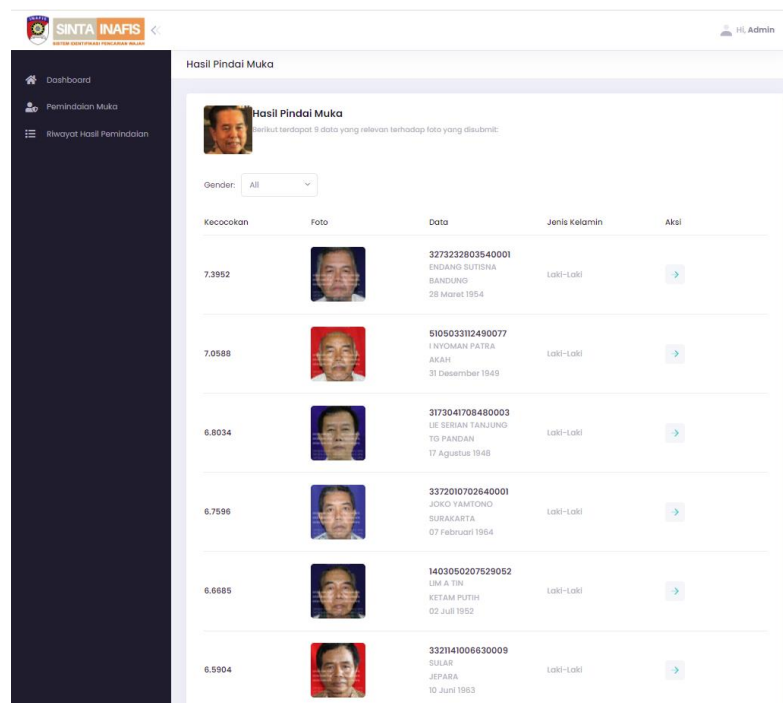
SINTA INAFIS
SISTEM IDENTIFIKASI PENCARIAN WAJAH

Hi, Admin

Dashboard
Pemindaian Muka
Riwayat Hasil Pemindaian

Hasil Pindai Muka

Hasil Pindai Muka
Berikut terdapat 9 data yang relevan terhadap foto yang disubmit:

Gender: All

| Kecocokan | Foto | Data | Jenis Kelamin | Aksi |
|---|---|---|---|---|
| 7.3952 | | 3273232803540001 ENDANG SUTISNA BANDUNG 28 Maret 1954 | Laki-Laki | > |
| 7.0588 | | 5105033112490077 I NYOMAN PATRA AKAH 31 Desember 1949 | Laki-Laki | > |
| 6.8034 | | 3173041708480003 LIE SERIAN TANJUNG TG PANDAN 17 Agustus 1948 | Laki-Laki | > |
| 6.7596 | | 3372010702640001 JOKO YAMTONO SURAKARTA 07 Februari 1964 | Laki-Laki | > |
| 6.6685 | | 1403050207529052 LIM A TIN KETAM PUTIH 02 Juli 1952 | Laki-Laki | > |
| 6.5904 | | 3321141006630009 SULAR JEPARA 10 Juni 1963 | Laki-Laki | > |